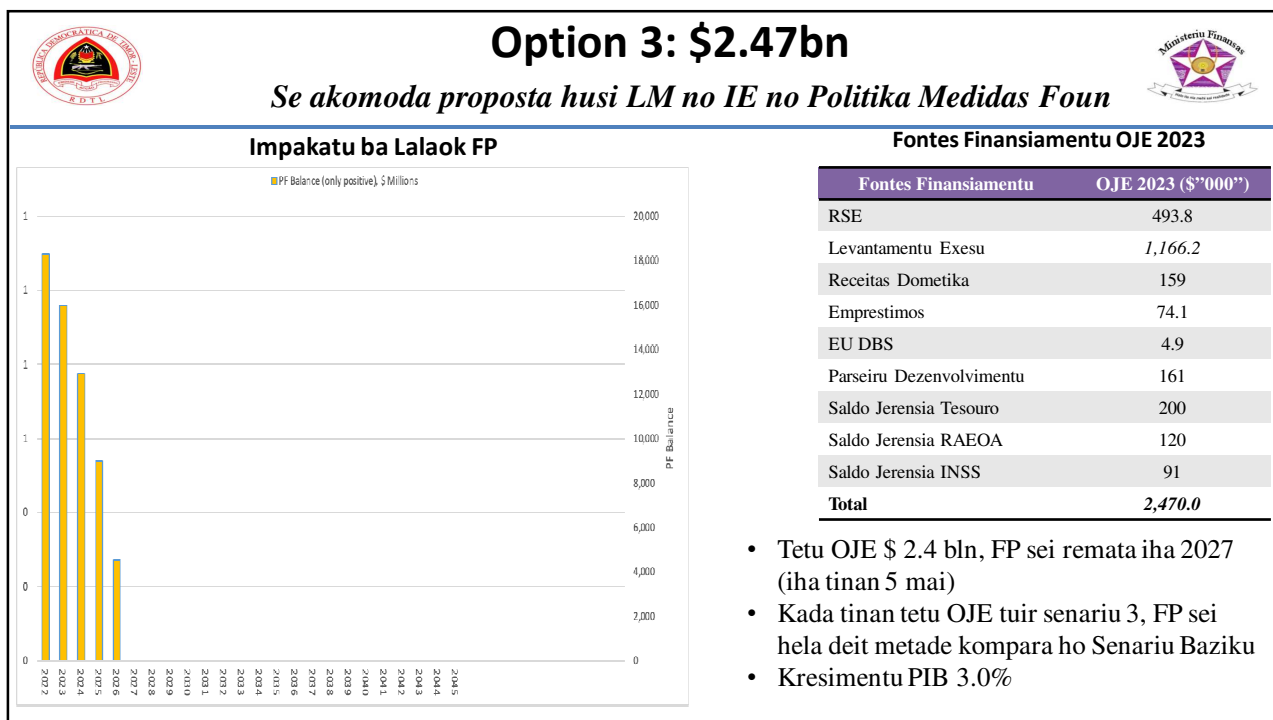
Option 3: \$2.47bn

Se akomoda proposta husi LM no IE no Politika Medidas Foun

Impakatu ba Lalaok FP

PF Balance (only positive), \$ Millions

1
1
1
1
0
0
0

20,000
18,000
16,000
14,000
12,000
10,000
8,000
6,000
4,000
2,000
0

PF Balance

2022 2023 2024 2025 2026 2027 2028 2029 2030 2031 2032 2033 2034 2035 2036 2037 2038 2039 2040 2041 2042 2043 2044 2045

Fontes Finansiamentu OJE 2023

| Fontes Finansiamentu | OJE 2023 (\$"000") |
|---|---|
| RSE | 493.8 |
| Levantamentu Exesu | 1,166.2 |
| Receitas Dometika | 159 |
| Emprestimos | 74.1 |
| EU DBS | 4.9 |
| Parseiru Dezenvolvimentu | 161 |
| Saldo Jerensia Tesouro | 200 |
| Saldo Jerensia RAEOA | 120 |
| Saldo Jerensia INSS | 91 |
| Total | 2,470.0 |

• Tetu OJE \$ 2.4 bln, FP sei remata iha 2027 (iha tinan 5 mai)
• Kada tinan tetu OJE tuir senariu 3, FP sei hela deit metade kompara ho Senariu Baziku
• Kresimentu PIB 3.0%